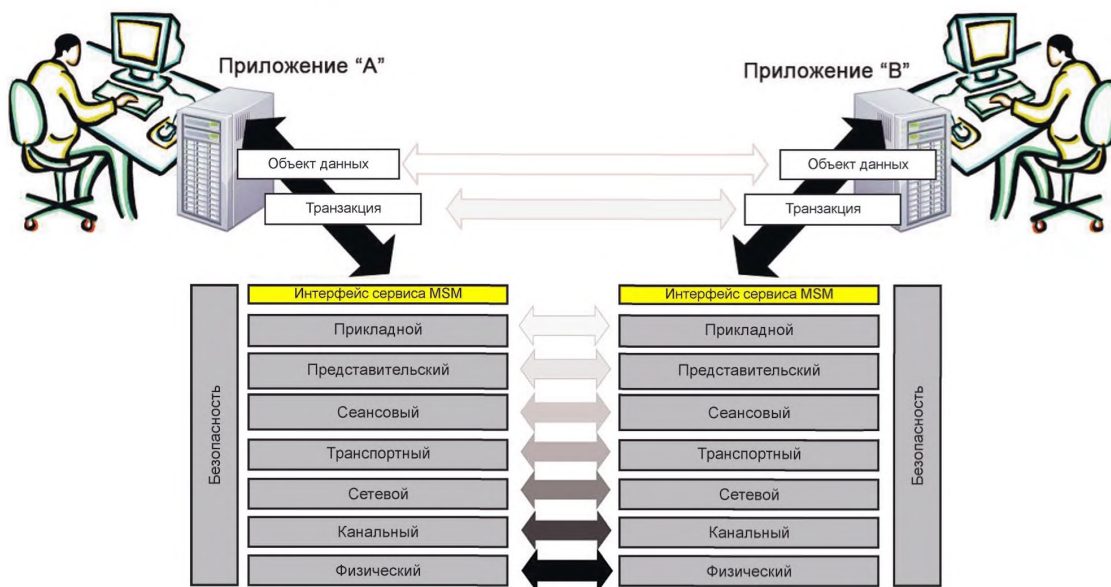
Приложение “А”

Приложение “В”

Объект данных

Транзакция

Объект данных

Транзакция

Безопасность

Интерфейс сервиса MSM

Прикладной

Представительский

Сеансовый

Транспортный

Сетевой

Канальный

Физический

Интерфейс сервиса MSM

Прикладной

Представительский

Сеансовый

Транспортный

Сетевой

Канальный

Физический

Безопасность